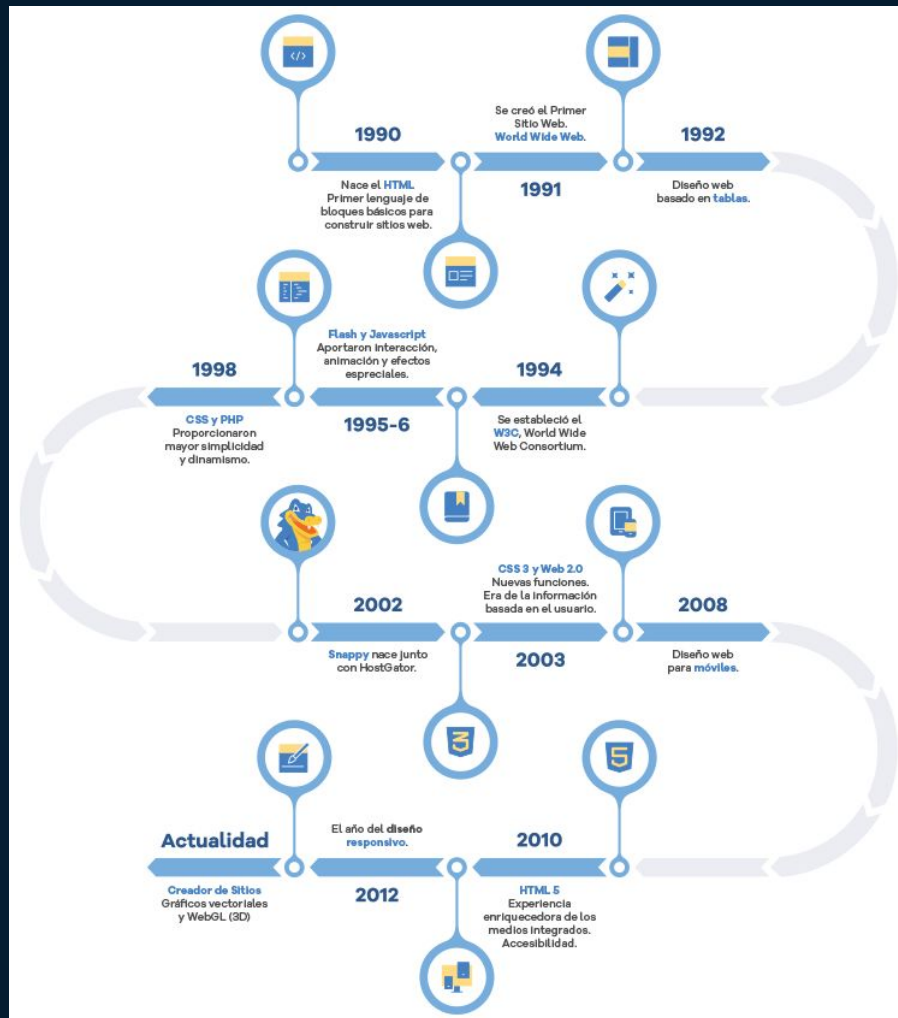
1990

Nace el HTML Primer lenguaje de bloques básicos para construir sitios web.

Se creó el Primer Sitio Web. World Wide Web.

1991

1992

Diseño web basado en tablas.

Flash y Javascript Aportaron interacción, animación y efectos espreciales.

1998

CSS y PHP Proporcionaron mayor simplicidad y dinamismo.

1995-6

1994

Se estableció el W3C, World Wide Web Consortium.

2002

Snappy nace junto con HostGator.

CSS 3 y Web 2.0 Nuevas funciones. Era de la información basada en el usuario.

2003

2008

Diseño web para móviles.

Actualidad

Creador de Sitios Gráficos vectoriales y WebGL (3D)

El año del diseño responsivo.

2012

2010

HTML 5 Experiencia enriquecedora de los medios integrados. Accesibilidad.